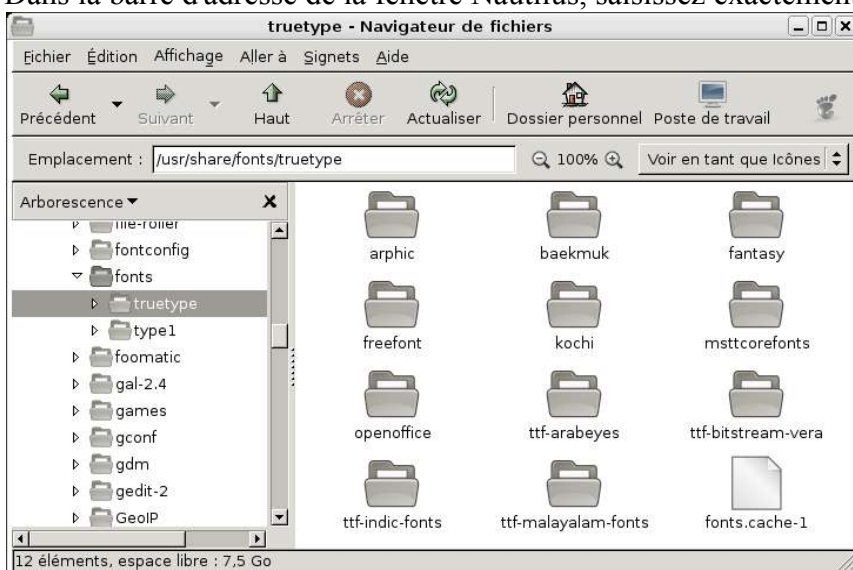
Dans la barre d'adresse de la fenêtre Nautilus, saisissez exactemen

truetype - Navigateur de fichiers

Fichier Édition Affichage Aller à Signets Aide

Précédent Suivant Haut Arrêter Actualiser Dossier personnel Poste de travail

Emplacement : /usr/share/fonts/truetype

100%

Voir en tant que Icônes

Arborescence

file-roller
fontconfig
fonts
truetype
type1
foomatic
gal-2.4
games
gconf
gdm
gedit-2
GeoIP

arphic
baekmuk
fantasy
freefont
kochi
msttcorefonts
openoffice
ttf-arabeyes
ttf-bitstream-vera
ttf-indic-fonts
ttf-malayalam-fonts
fonts.cache-1

12 éléments, espace libre : 7,5 Go